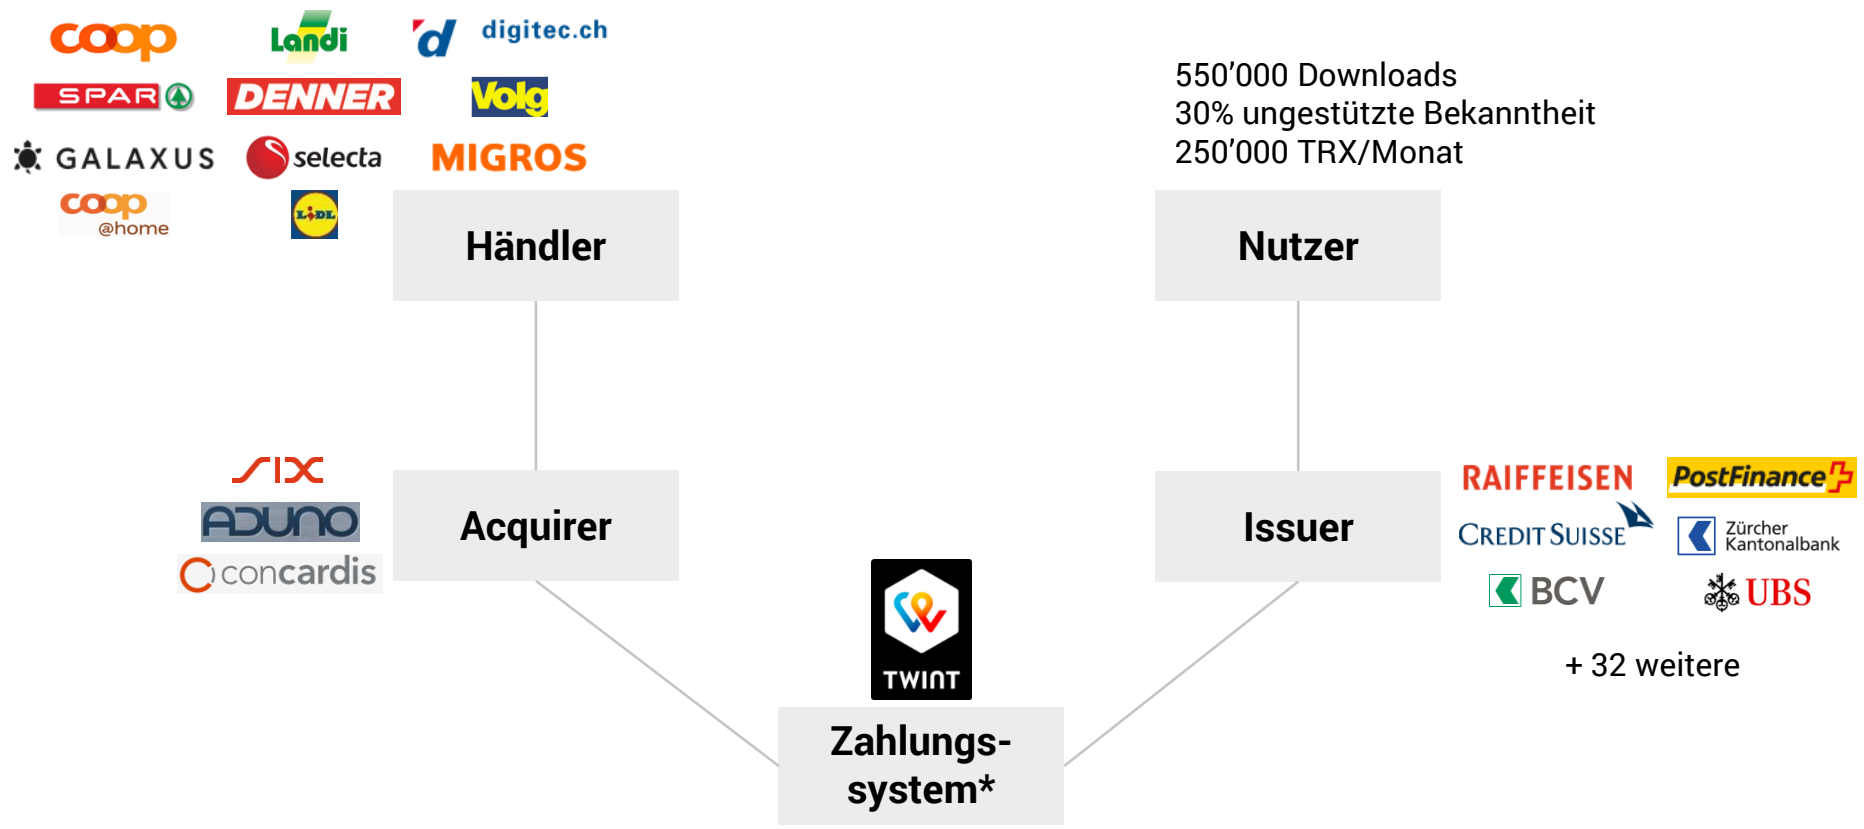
coop Landi digitec.ch
SPAR DENNER Volg
GALAXUS selecta MIGROS
coop @home LIDL

550’000 Downloads
30% ungestützte Bekanntheit
250’000 TRX/Monat

Händler

Nutzer

SIX
ADUNO
concardis

Acquirer

Issuer

RAIFFEISEN PostFinance
CREDIT SUISSE Zürcher Kantonalbank
BCV UBS

+ 32 weitere

TWINT

Zahlungssystem*